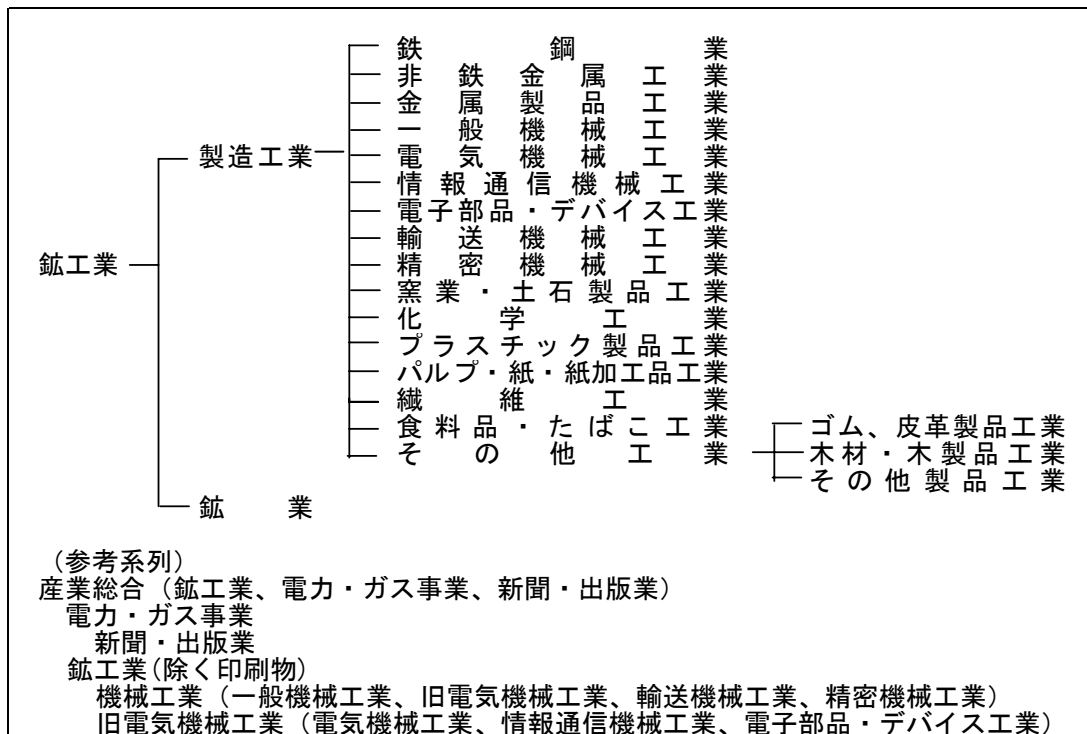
鉱工業
製造工業
鉄鋼業
非鉄金属工業
金属製品工業
一般機械工業
電気機械工業
情報通信機械工業
電子部品・デバイス工業
輸送機械工業
精密機械工業
窯業・土石製品工業
化学工業
プラスチック製品工業
パルプ・紙・紙加工品工業
繊維工業
食料品・たばこ工業
その他工業
ゴム、皮革製品工業
木材・木製品工業
その他製品工業
鉱業

（参考系列）
産業総合（鉱工業、電力・ガス事業、新聞・出版業）
電力・ガス事業
新聞・出版業
鉱工業(除く印刷物)
機械工業（一般機械工業、旧電気機械工業、輸送機械工業、精密機械工業）
旧電気機械工業（電気機械工業、情報通信機械工業、電子部品・デバイス工業）